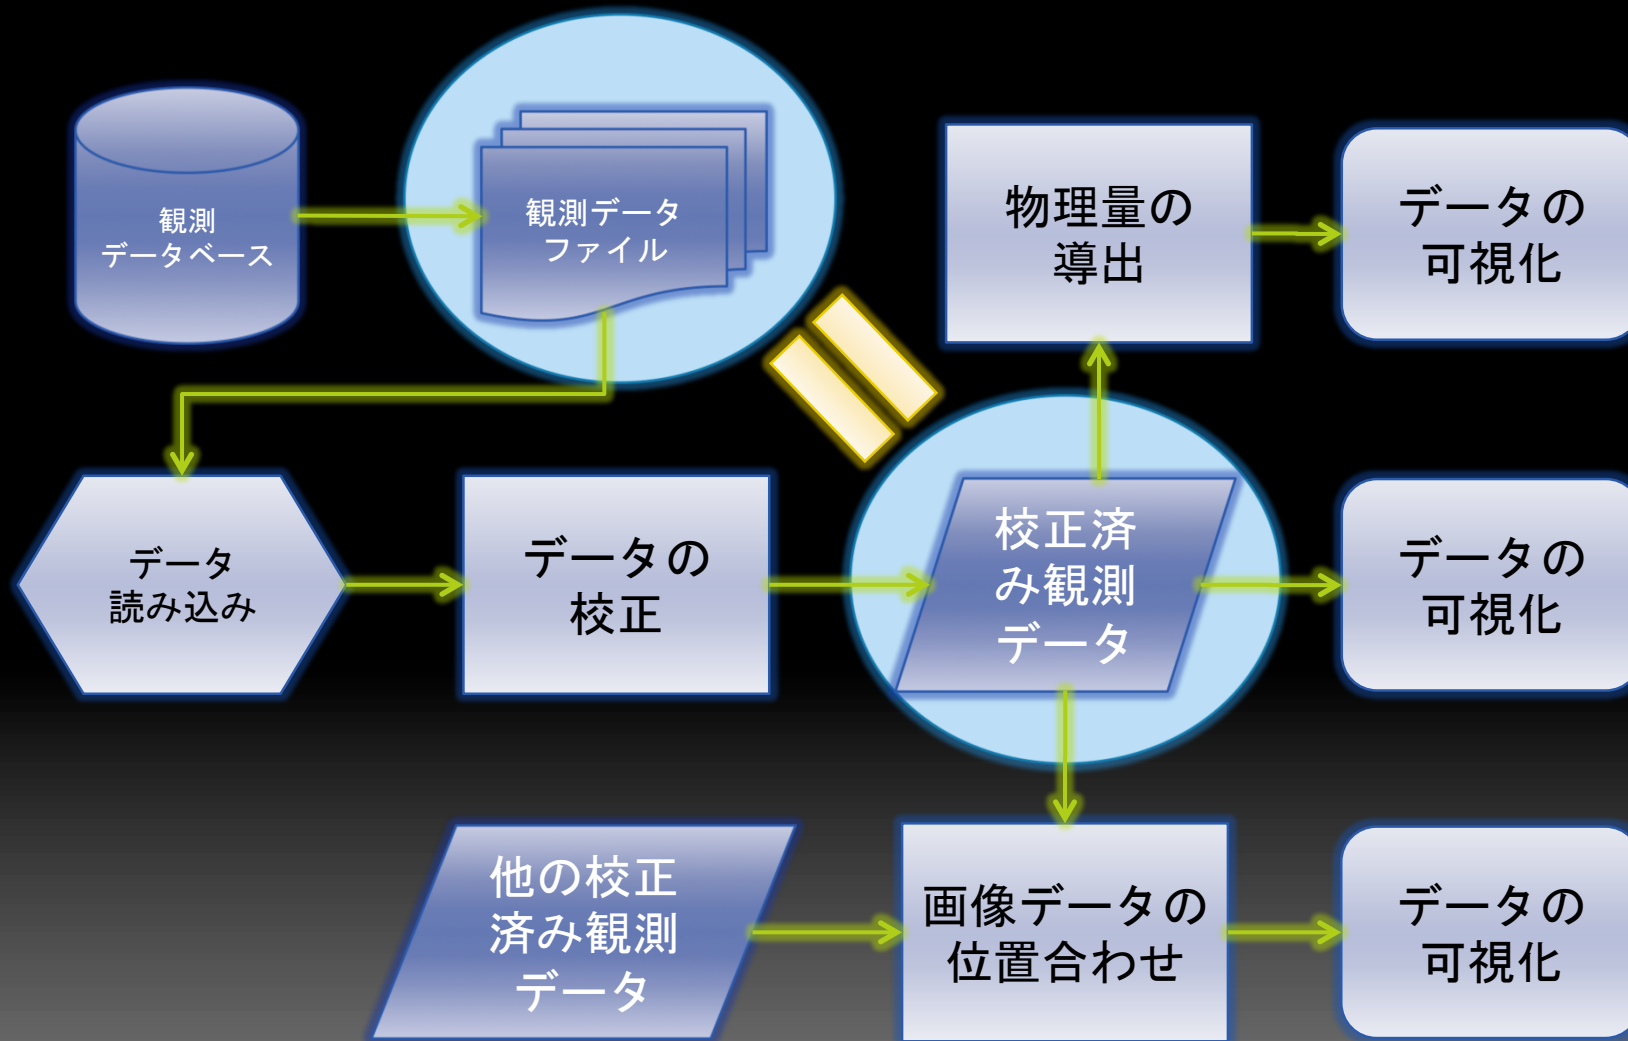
観測
データベース

観測データ
ファイル

物理量の
導出

データの
可視化

データ
読み込み

データの
校正

校正済
み観測
データ

データの
可視化

他の校正
済み観測
データ

画像データの
位置合わせ

データの
可視化